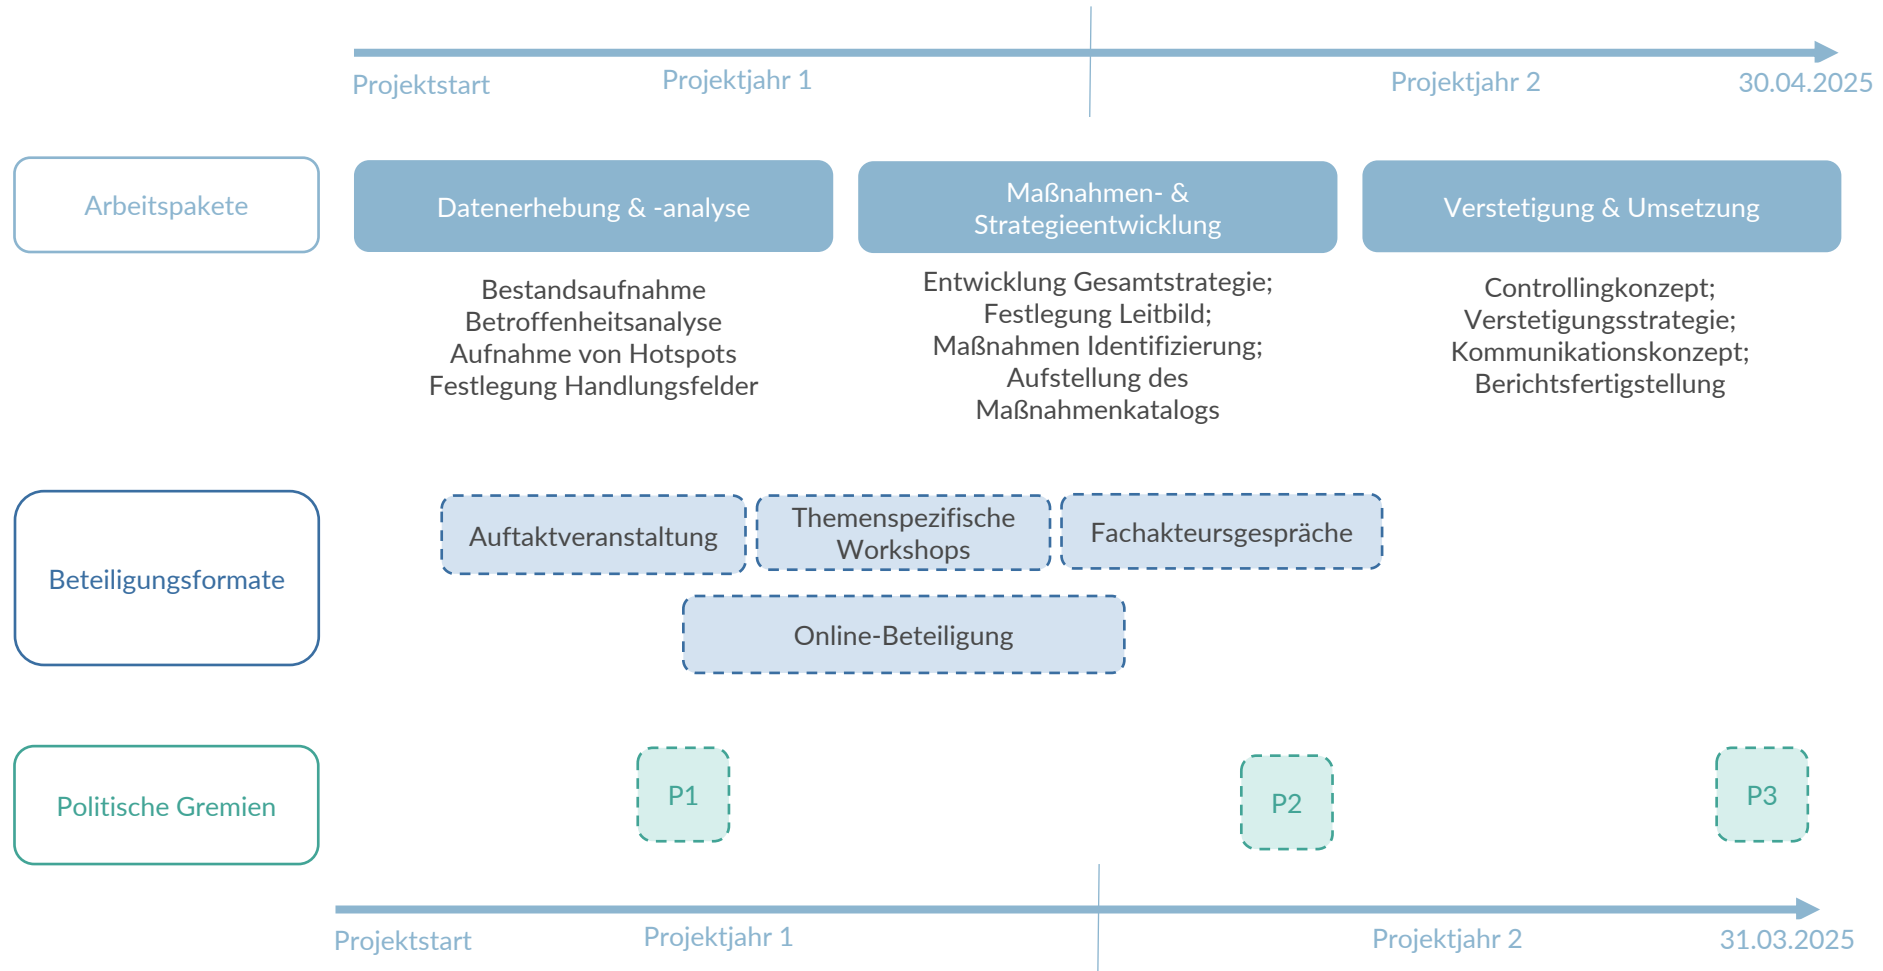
Projektstart Projektjahr 1 Projektjahr 2 30.04.2025

Arbeitspakete

Datenerhebung & -analyse

Maßnahmen- & Strategieentwicklung

Verstetigung & Umsetzung

Bestandsaufnahme
Betroffenheitsanalyse
Aufnahme von Hotspots
Festlegung Handlungsfelder

Entwicklung Gesamtstrategie;
Festlegung Leitbild;
Maßnahmen Identifizierung;
Aufstellung des Maßnahmenkatalogs

Controllingkonzept;
Verstetigungsstrategie;
Kommunikationskonzept;
Berichtsfertigstellung

Beteiligungsformate

Auftaktveranstaltung

Themenspezifische Workshops

Fachakteursgespräche

Online-Beteiligung

Politische Gremien

P1

P2

P3

Projektstart Projektjahr 1 Projektjahr 2 31.03.2025